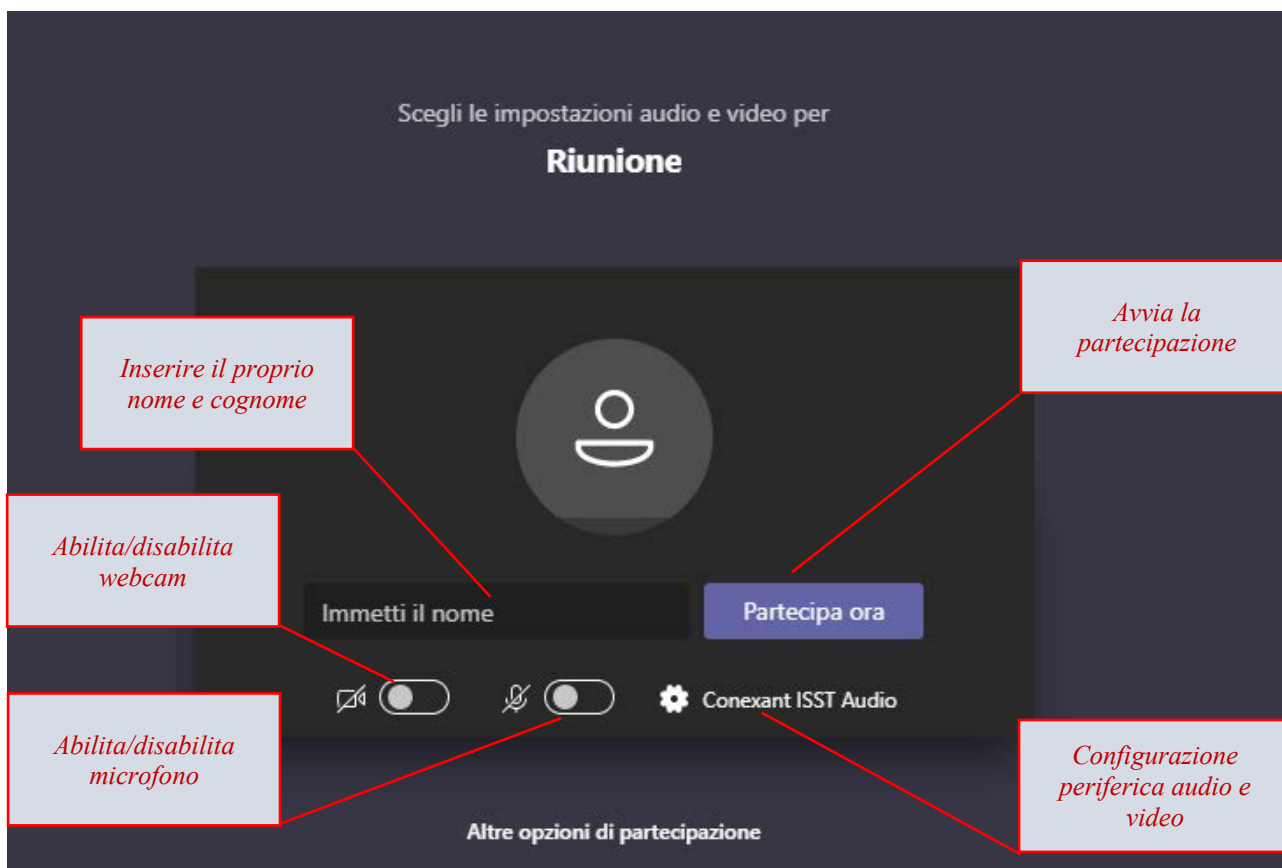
Scegli le impostazioni audio e video per

Riunione

Avvia la partecipazione

Inserire il proprio nome e cognome

Abilita/disabilita webcam

Immetti il nome

Partecipa ora

Conexant ISST Audio

Abilita/disabilita microfono

Configurazione periferica audio e video

Altre opzioni di partecipazione